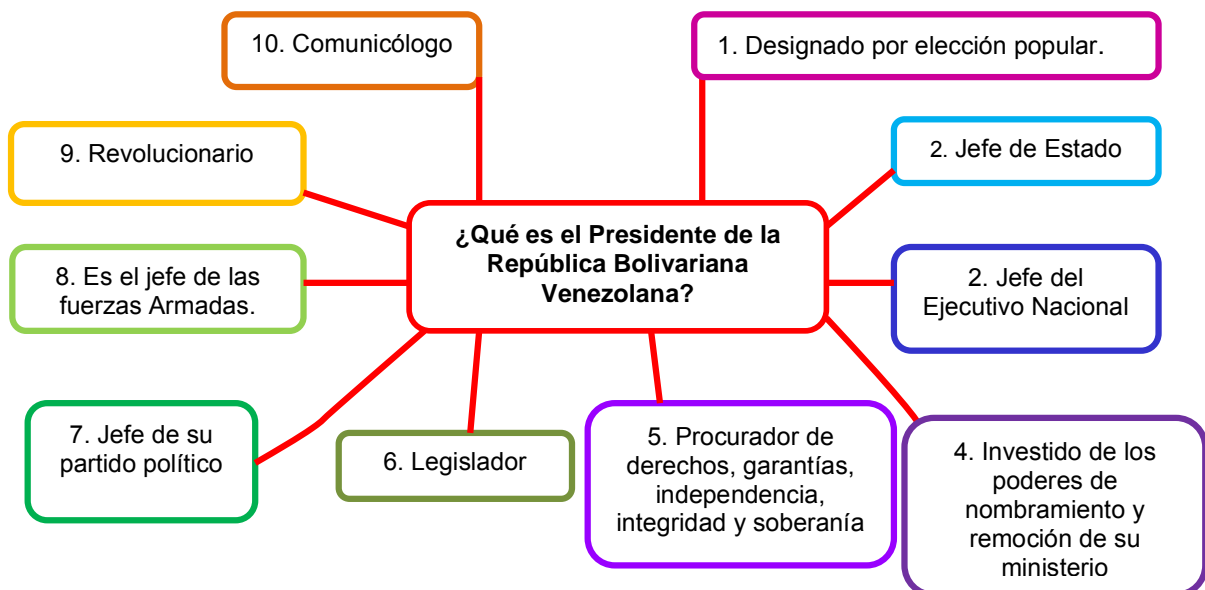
¿Qué es el Presidente de la República Bolivariana Venezolana?

1. Designado por elección popular.

2. Jefe de Estado

2. Jefe del Ejecutivo Nacional

4. Investido de los poderes de nombramiento y remoción de su ministerio

5. Procurador de derechos, garantías, independencia, integridad y soberanía

6. Legislador

7. Jefe de su partido político

8. Es el jefe de las fuerzas Armadas.

9. Revolucionario

10. Comunicólogo